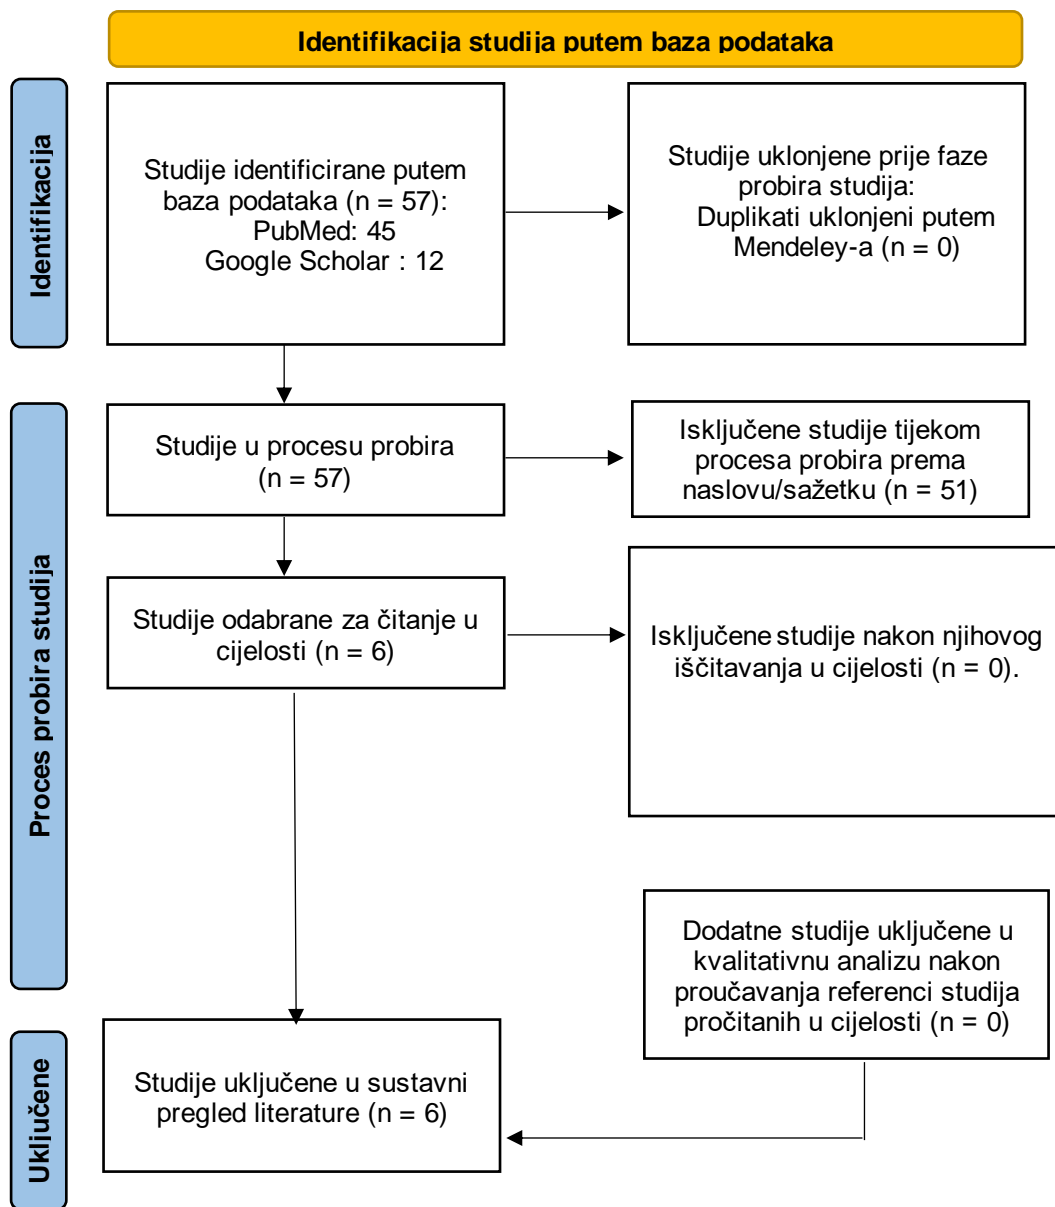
Identifikacija studija putem baza podataka

Identifikacija

Studije identificirane putem baza podataka (n = 57):
PubMed: 45
Google Scholar : 12

Studije uklonjene prije faze probira studija:
Duplikati uklonjeni putem Mendeley-a (n = 0)

Proces probira studija

Studije u procesu probira (n = 57)

Isključene studije tijekom procesa probira prema naslovu/sažetku (n = 51)

Studije odabrane za čitanje u cijelosti (n = 6)

Isključene studije nakon njihovog iščitavanja u cijelosti (n = 0).

Dodatne studije uključene u kvalitativnu analizu nakon proučavanja referenci studija pročitanih u cijelosti (n = 0)

Uključene

Studije uključene u sustavni pregled literature (n = 6)